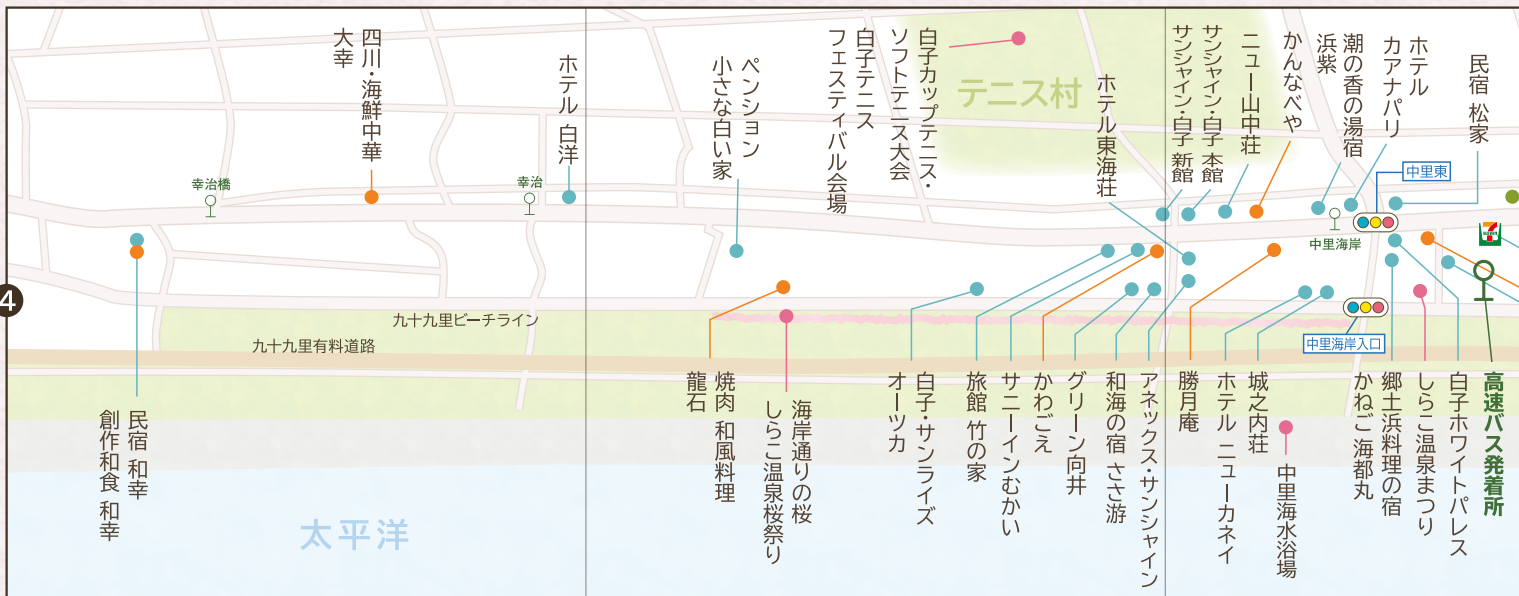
四川・海鮮中華
大幸

ホテル 白洋

ペンション
小さな白い家

白子テニス
フェスティバル会場

白子カップテニス・
ソフトテニス大会

テニス村

ホテル東海荘

サンシャイン・白子 新館

サンシャイン・白子 本館

ニュー山中荘

かんなべや

浜紫

潮の香の湯宿

ホテル
カアナパリ

民宿 松家

中里東

幸治橋

幸治

中里海岸

4

九十九里ビーチライン

九十九里有料道路

中里海岸入口

民宿 和幸
創作和食 和幸

焼肉 和風料理
龍石

海岸通りの桜
しらこ温泉桜祭り

白子・サンライズ
オーツカ

旅館 竹の家

サニーインむかい

かわごえ

グリーン向井

和海の宿 さざ游

アネックス・サンシャイン

勝月庵

ホテル ニューカネイ

城之内荘

中里海水浴場

かねご 海都丸

郷土浜料理の宿

しらこ温泉まつり

白子ホワイトパレス

高速バス発着所

太平洋